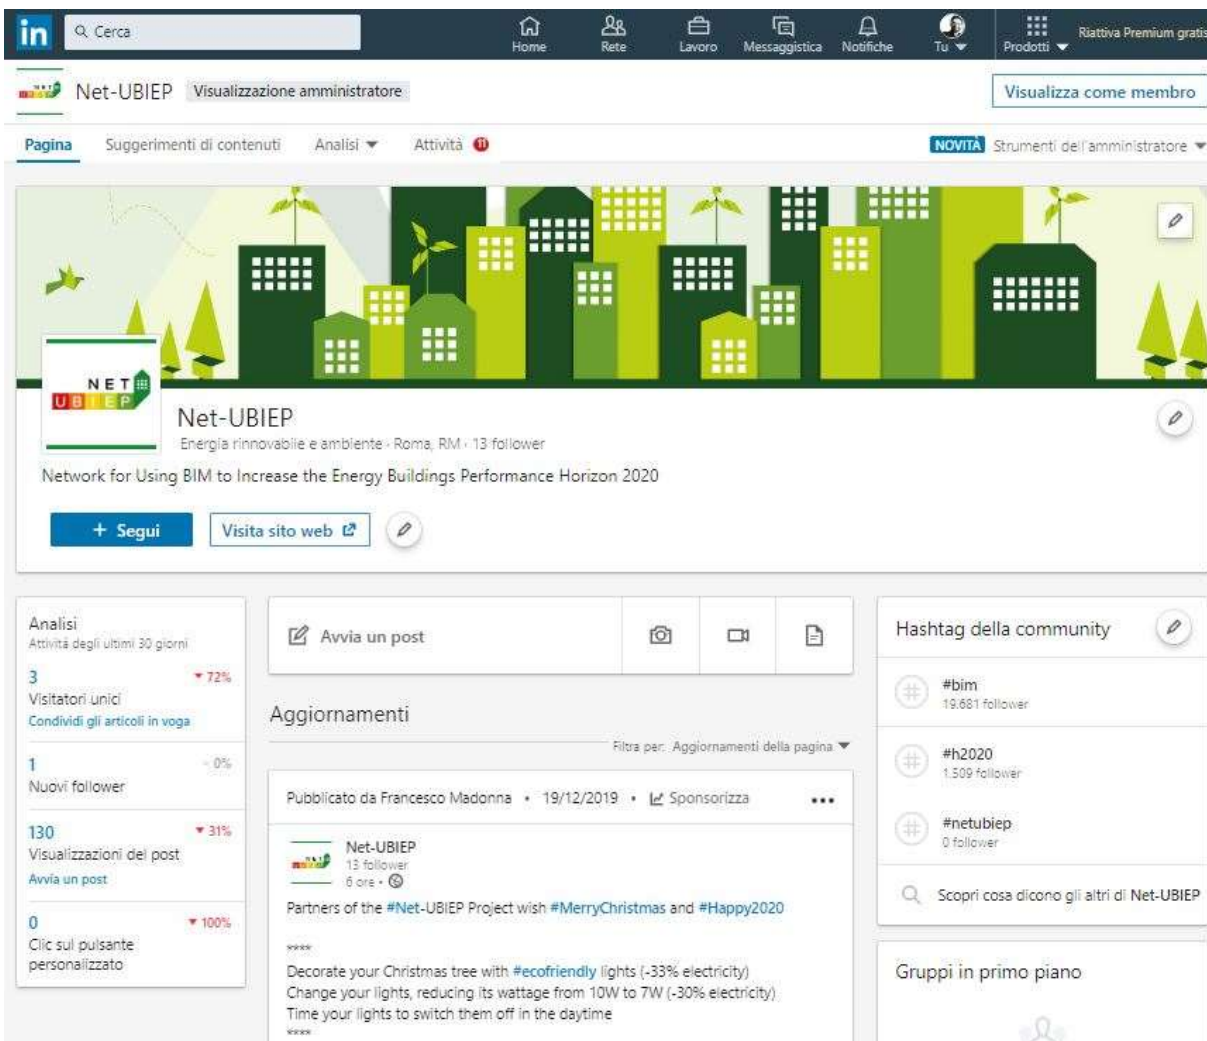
in Cerca

Home Rete Lavoro Messaggistica Notifiche Tu Prodotti Riattiva Premium gratis

Net-UBIEP Visualizzazione amministratore

Visualizza come membro

Pagina Suggerimenti di contenuti Analisi Attività

NOVITÀ Strumenti dell'amministratore

NET UBIEP

Net-UBIEP
Energia rinnovabile e ambiente · Roma, RM · 13 follower

Network for Using BIM to Increase the Energy Buildings Performance Horizon 2020

+ Segui Visita sito web

Analisi
Attività degli ultimi 30 giorni

3 ▾72%
Visitatori unici
Condividi gli articoli in voga

1 - 0%
Nuovi follower

130 ▾31%
Visualizzazioni dei post
Avvia un post

0 ▾100%
Clic sul pulsante personalizzato

Avvia un post

Aggiornamenti

Filtra per: Aggiornamenti della pagina

Pubblicato da Francesco Madonna • 19/12/2019 • Sponsorizza

Net-UBIEP
13 follower
6 ore •

Partners of the #Net-UBIEP Project wish #MerryChristmas and #Happy2020

****

Decorate your Christmas tree with #ecofriendly lights (-33% electricity)
Change your lights, reducing its wattage from 10W to 7W (-30% electricity)
Time your lights to switch them off in the daytime
****

Hashtag della community

#bim
19.681 follower

#h2020
1.509 follower

#netubiep
0 follower

Scopri cosa dicono gli altri di Net-UBIEP

Gruppi in primo piano